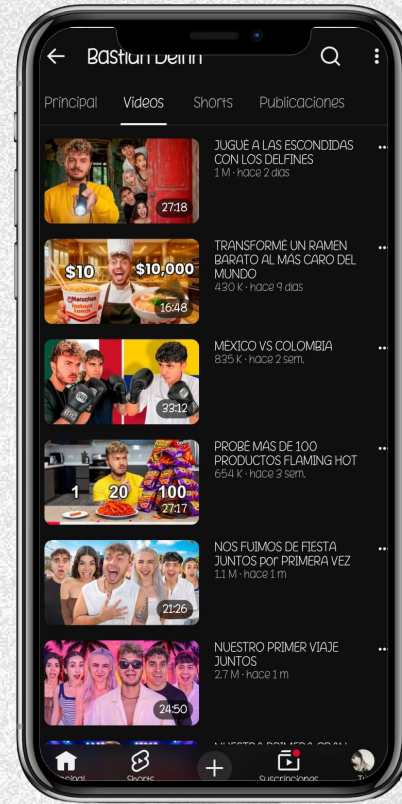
Bastian Delfin

Principal Videos Shorts Publicaciones

JUGUÉ A LAS ESCONDIDAS CON LOS DELFINES
1 M · hace 2 días
27:18

$10 $10,000
Maruchan
TRANSFORMÉ UN RAMEN BARATO AL MÁS CARO DEL MUNDO
430 K · hace 9 días
16:48

MÉXICO VS COLOMBIA
835 K · hace 2 sem.
33:12

1 20 100
PROBÉ MÁS DE 100 PRODUCTOS FLAMING HOT
654 K · hace 3 sem.
27:17

NOS FUIMOS DE FIESTA JUNTOS por PRIMERA VEZ
1.1 M · hace 1 m
21:26

NUESTRO PRIMER VIAJE JUNTOS
2.7 M · hace 1 m
24:50

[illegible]

Principal Shorts Suscripciones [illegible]